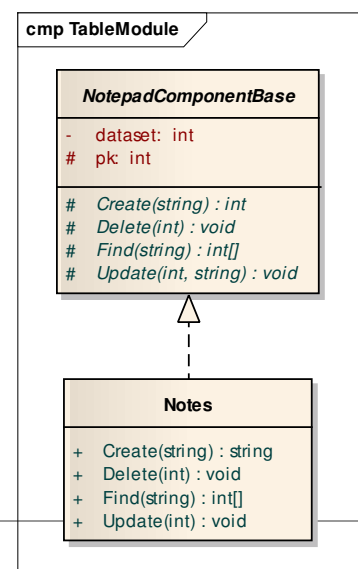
cmp TableModule

NotepadComponentBase

- dataset: int
# pk: int

# Create(string) : int
# Delete(int) : void
# Find(string) : int[]
# Update(int, string) : void

Notes

+ Create(string) : string
+ Delete(int) : void
+ Find(string) : int[]
+ Update(int) : void